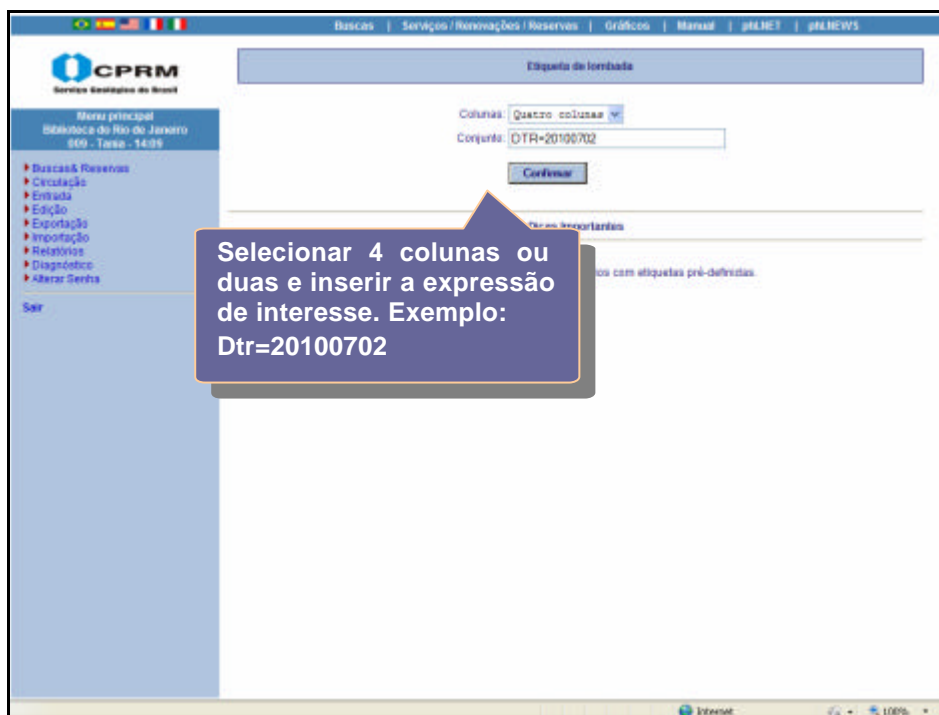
Buscas | Serviços / Renovações / Reserves | Gráficos | Manual | phl.NET | phl.NEWS

CPRM
Serviço Geológico do Brasil

Menu principal
Biblioteca do Rio de Janeiro
009 - Tarsa - 14:09

Buscas& Reservas
Circulação
Entrada
Edição
Exportação
Importação
Relatórios
Diagnóstico
Alterar Senha

Sair

Etiqueta de lombada

Colunas: Quatro colunas
Conjunto: DTR=20100702

Confirmar

Dicas Importantes

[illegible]os com etiquetas pré-definidas.

Selecionar 4 colunas ou duas e inserir a expressão de interesse. Exemplo: Dtr=20100702

Internet
100%